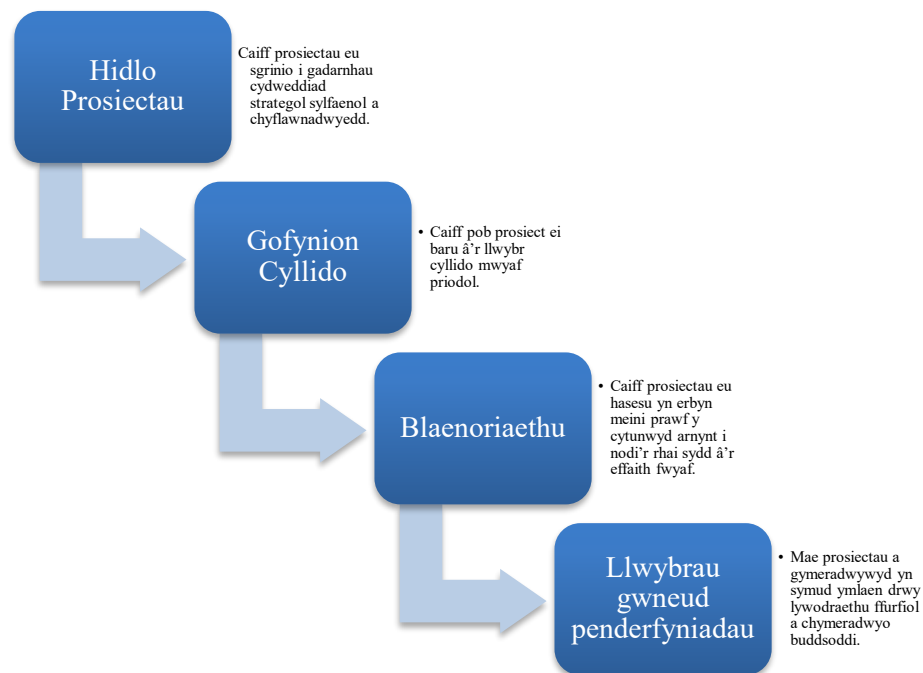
Hidlo Prosiectau

Caiff prosiectau eu sgrinio i gadarnhau cydweddiad strategol sylfaenol a chyflawnadwyedd.

Gofynion Cyllido

• Caiff pob prosiect ei baru â'r llwybr cyllido mwyaf priodol.

Blaenoriaethu

• Caiff prosiectau eu hasesu yn erbyn meini prawf y cytunwyd arnynt i nodi'r rhai sydd â'r effaith fwyaf.

Llwybrau gwneud penderfyniadau

• Mae prosiectau a gymeradwywyd yn symud ymlaen drwy lywodraethu ffurfiol a chymeradwyo buddsoddi.